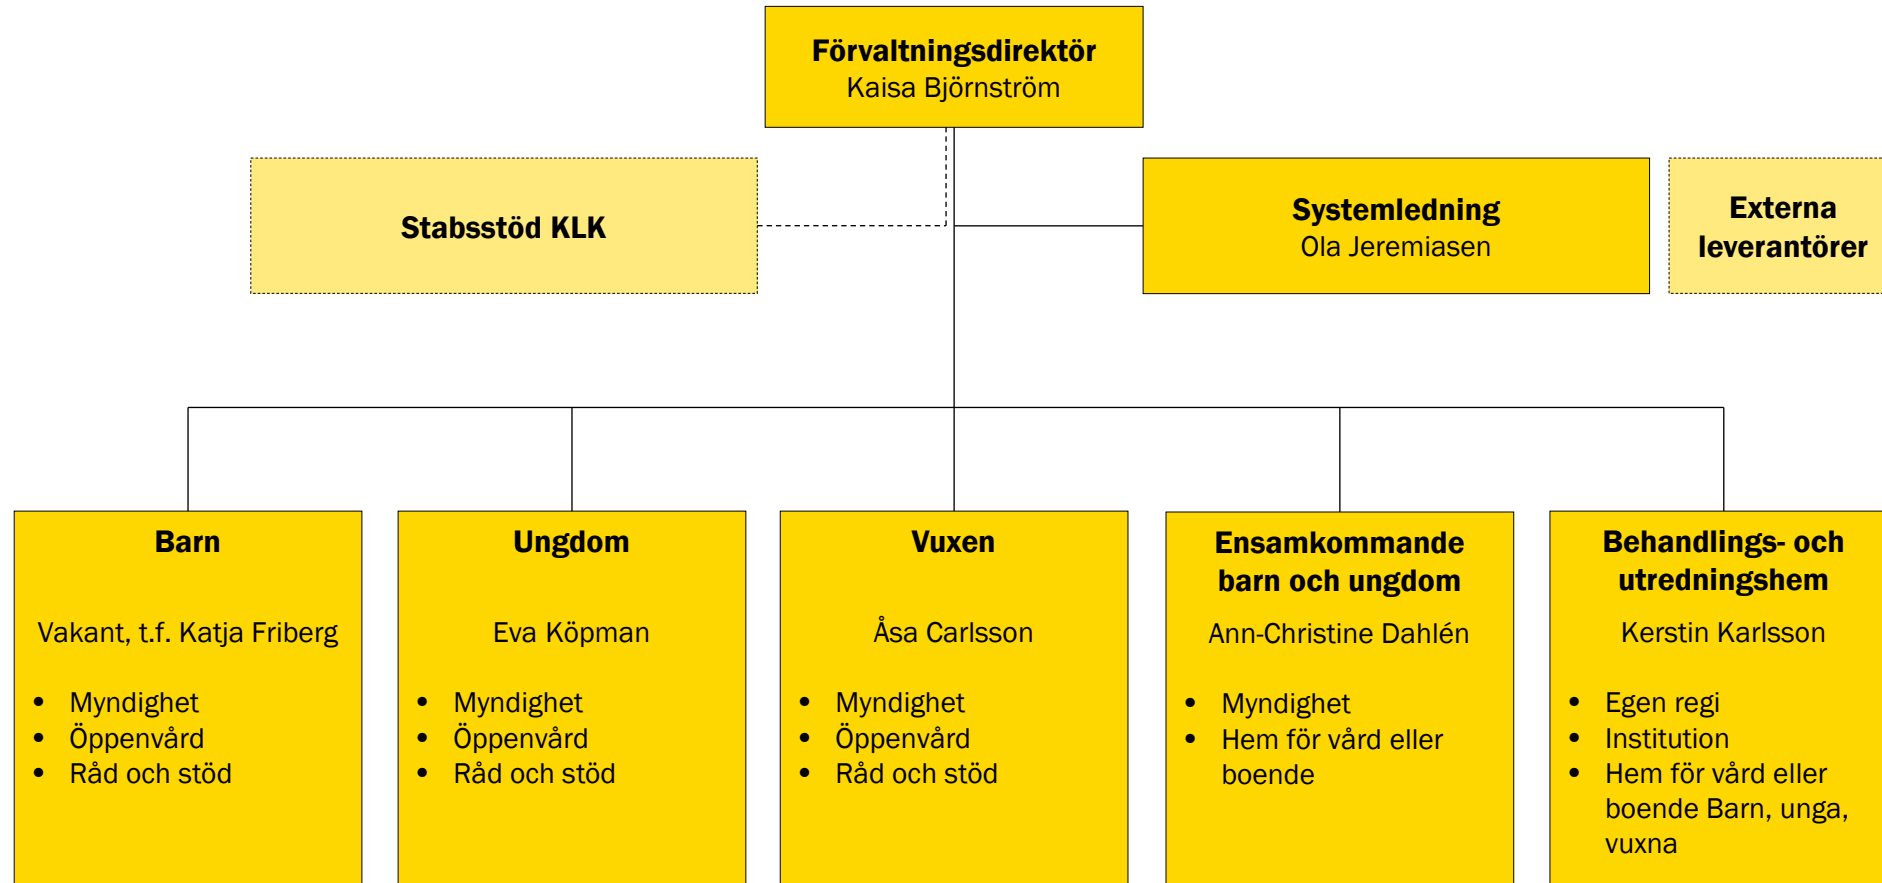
**Förvaltningsdirektör**
Kaisa Björnström

**Stabsstöd KLK**

**Systemledning**
Ola Jeremiasen

**Externa leverantörer**

**Barn**

Vakant, t.f. Katja Friberg

- Myndighet
- Öppenvård
- Råd och stöd

**Ungdom**

Eva Köpman

- Myndighet
- Öppenvård
- Råd och stöd

**Vuxen**

Åsa Carlsson

- Myndighet
- Öppenvård
- Råd och stöd

**Ensamkommande barn och ungdom**

Ann-Christine Dahlén

- Myndighet
- Hem för vård eller boende

**Behandlings- och utredningshem**

Kerstin Karlsson

- Egen regi
- Institution
- Hem för vård eller boende Barn, unga, vuxna